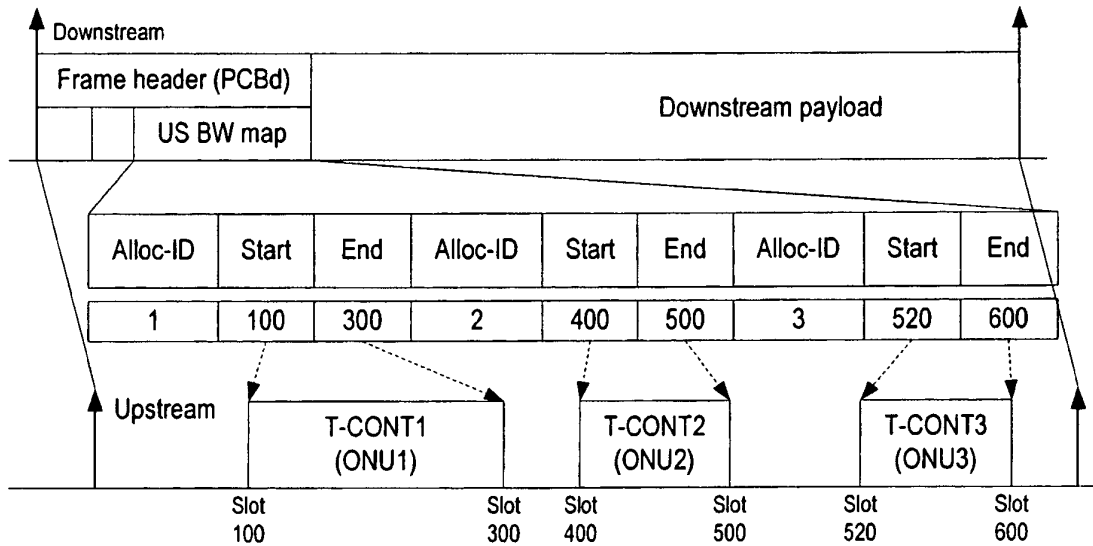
Downstream

Frame header (PCBd)

US BW map

Downstream payload

| Alloc-ID | Start | End | Alloc-ID | Start | End | Alloc-ID | Start | End |
|---|---|---|---|---|---|---|---|---|
| 1 | 100 | 300 | 2 | 400 | 500 | 3 | 520 | 600 |

Upstream

T-CONT1 (ONU1)

T-CONT2 (ONU2)

T-CONT3 (ONU3)

Slot 100

Slot 300

Slot 400

Slot 500

Slot 520

Slot 600